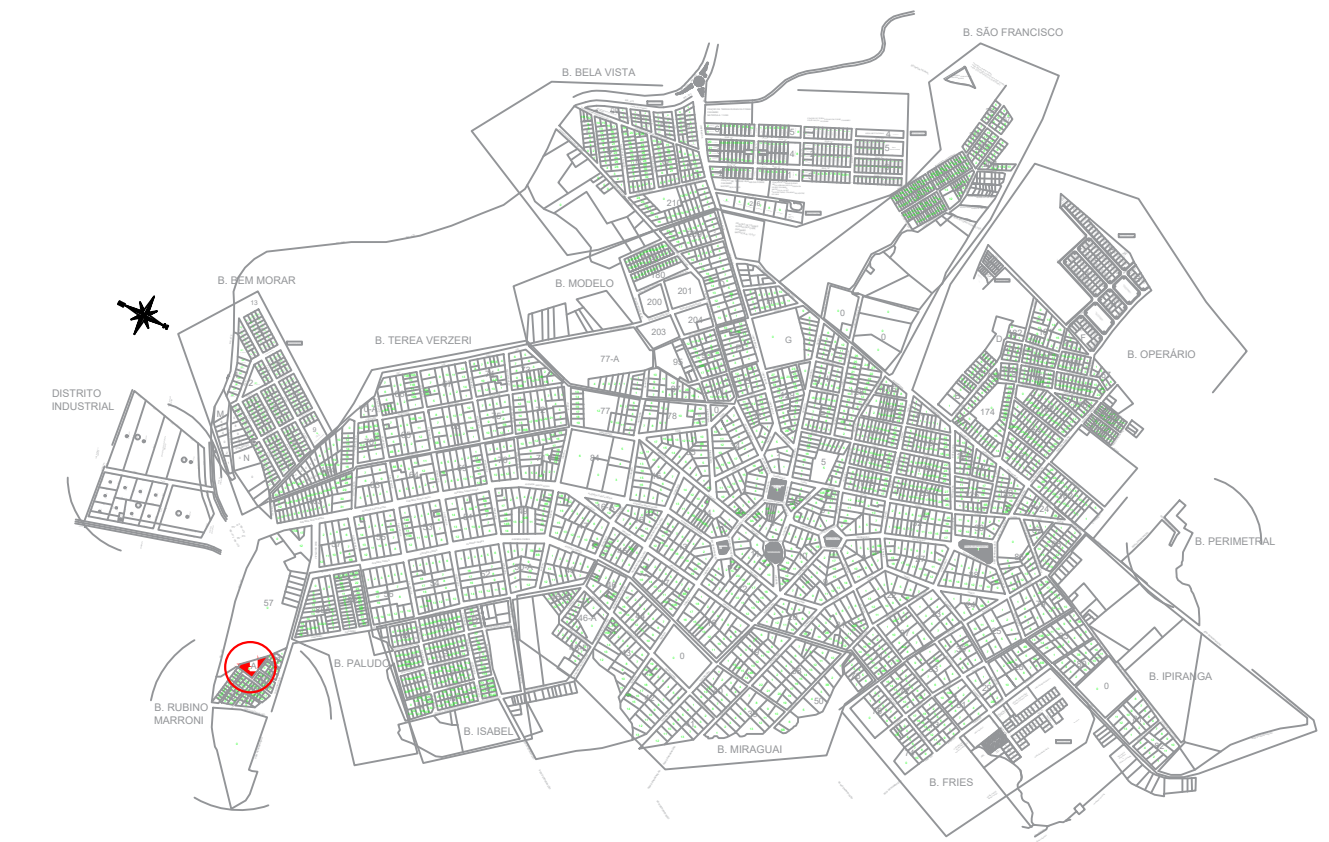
B. SÃO FRANCISCO

B. BELA VISTA

B. BEM MORAR

B. MODELO

B. TEREA VERZERI

DISTRITO INDUSTRIAL

B. OPERÁRIO

B. PERIMETRAL

B. IPIRANGA

B. PALUDO

B. RUBINO MARRONI

B. ISABEL

B. MIRAGUAI

B. FRIES

200
201
203
204
77-A
G
174
57
46-A
0
50
210